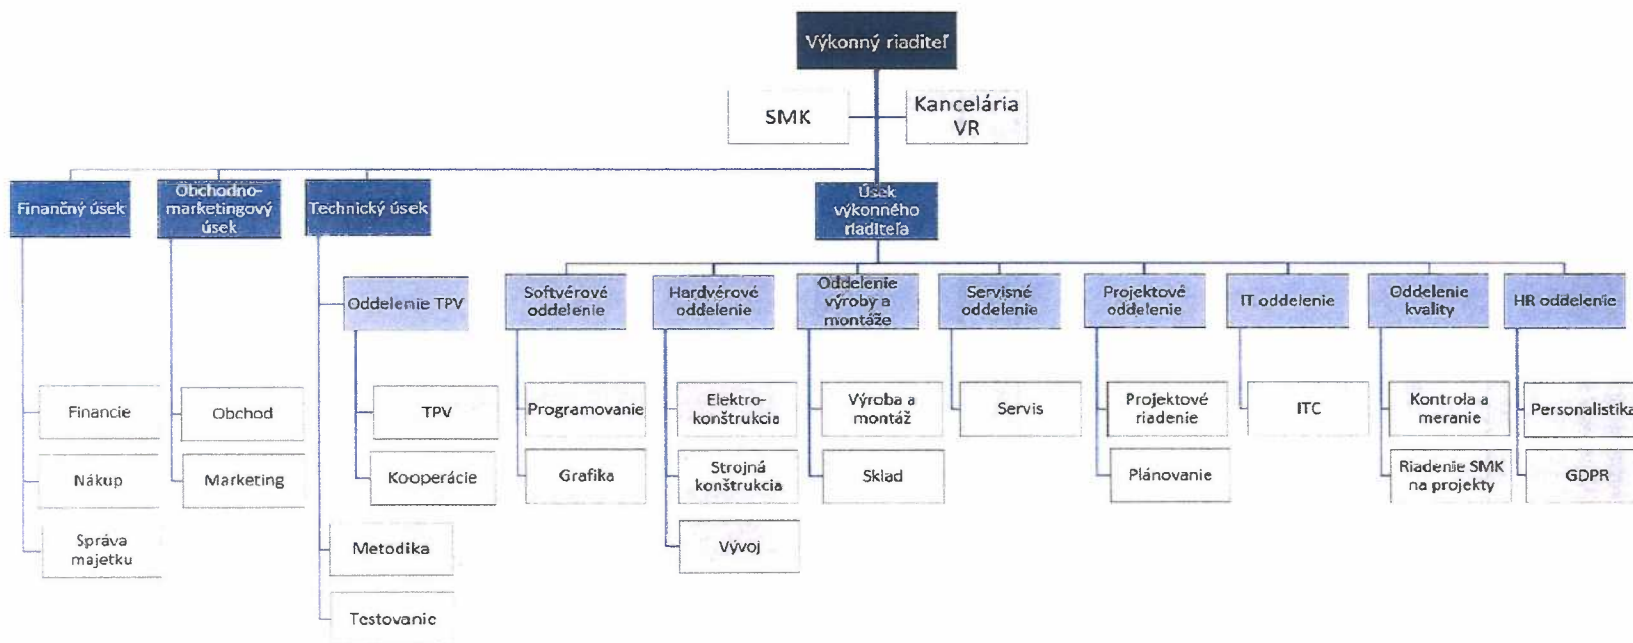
Výkonný riaditeľ

SMK

Kancelária VR

Finančný úsek

Financie

Nákup

Správa majetku

Obchodno-marketingový úsek

Obchod

Marketing

Technický úsek

Oddelenie TPV

TPV

Kooperácie

Metodika

Testovanie

Úsek výkonného riaditeľa

Softvérové oddelenie

Programovanie

Grafika

Hardvérové oddelenie

Elektro-konštrukcia

Strojná konštrukcia

Vývoj

Oddelenie výroby a montáže

Výroba a montáž

Sklad

Servisné oddelenie

Servis

Projektové oddelenie

Projektové riadenie

Plánovanie

IT oddelenie

ITC

Oddelenie kvality

Kontrola a meranie

Riadenie SMK na projekty

HR oddelenie

Personalistika

GDPR